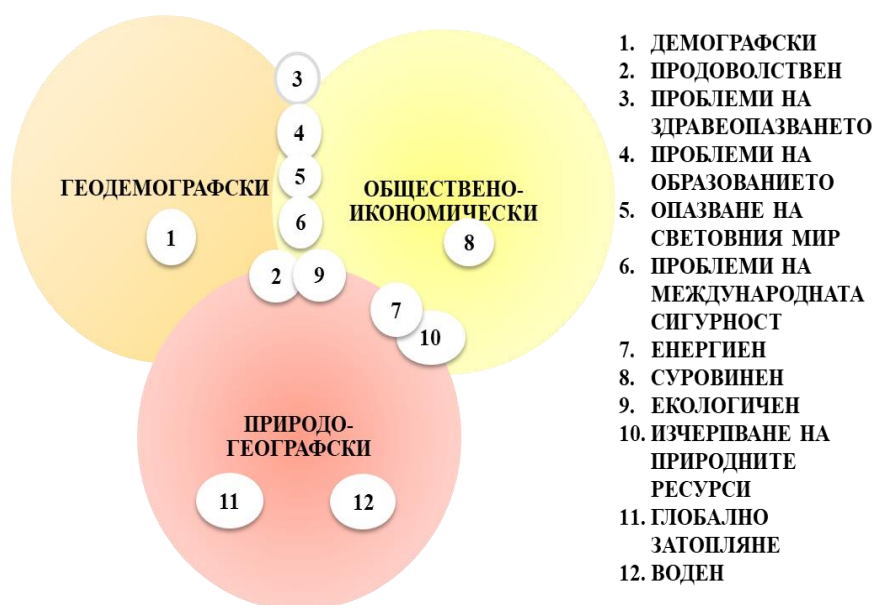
ГЕОДЕМОГРАФСКИ

1

3

4

5

6

2

9

ОБЩЕСТВЕНО-ИКОНОМИЧЕСКИ

8

7

10

ПРИРОДО-ГЕОГРАФСКИ

11

12

1. ДЕМОГРАФСКИ
2. ПРОДОВОЛСТВЕН
3. ПРОБЛЕМИ НА ЗДРАВЕОПАЗВАНЕТО
4. ПРОБЛЕМИ НА ОБРАЗОВАНИЕТО
5. ОПАЗВАНЕ НА СВЕТОВНИЯ МИР
6. ПРОБЛЕМИ НА МЕЖДУНАРОДНАТА СИГУРНОСТ
7. ЕНЕРГИЕН
8. СУРОВИНЕН
9. ЕКОЛОГИЧЕН
10. ИЗЧЕРПВАНЕ НА ПРИРОДНИТЕ РЕСУРСИ
11. ГЛОБАЛНО ЗАТОПЛЯНЕ
12. ВОДЕН